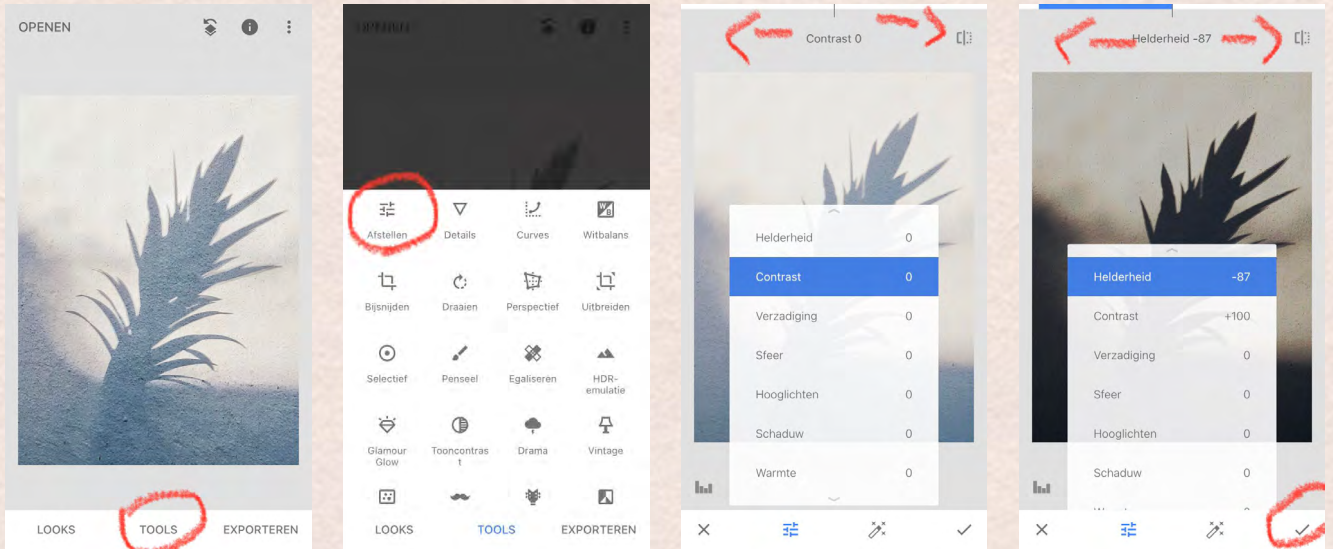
OPENEN

LOOKS TOOLS EXPORTEREN

Afstellen
Details
Curves
Witbalans
Bijsnijden
Draaien
Perspectief
Uitbreiden
Selectief
Penseel
Egaliseren
HDR-emulatie
Glamour Glow
Tooncontrast
Drama
Vintage

LOOKS TOOLS EXPORTEREN

Contrast 0

| Helderheid | 0 |
|---|---|
| Contrast | 0 |
| Verzadiging | 0 |
| Sfeer | 0 |
| Hooglichten | 0 |
| Schaduw | 0 |
| Warmte | 0 |

Helderheid -87

| Helderheid | -87 |
|---|---|
| Contrast | +100 |
| Verzadiging | 0 |
| Sfeer | 0 |
| Hooglichten | 0 |
| Schaduw | 0 |